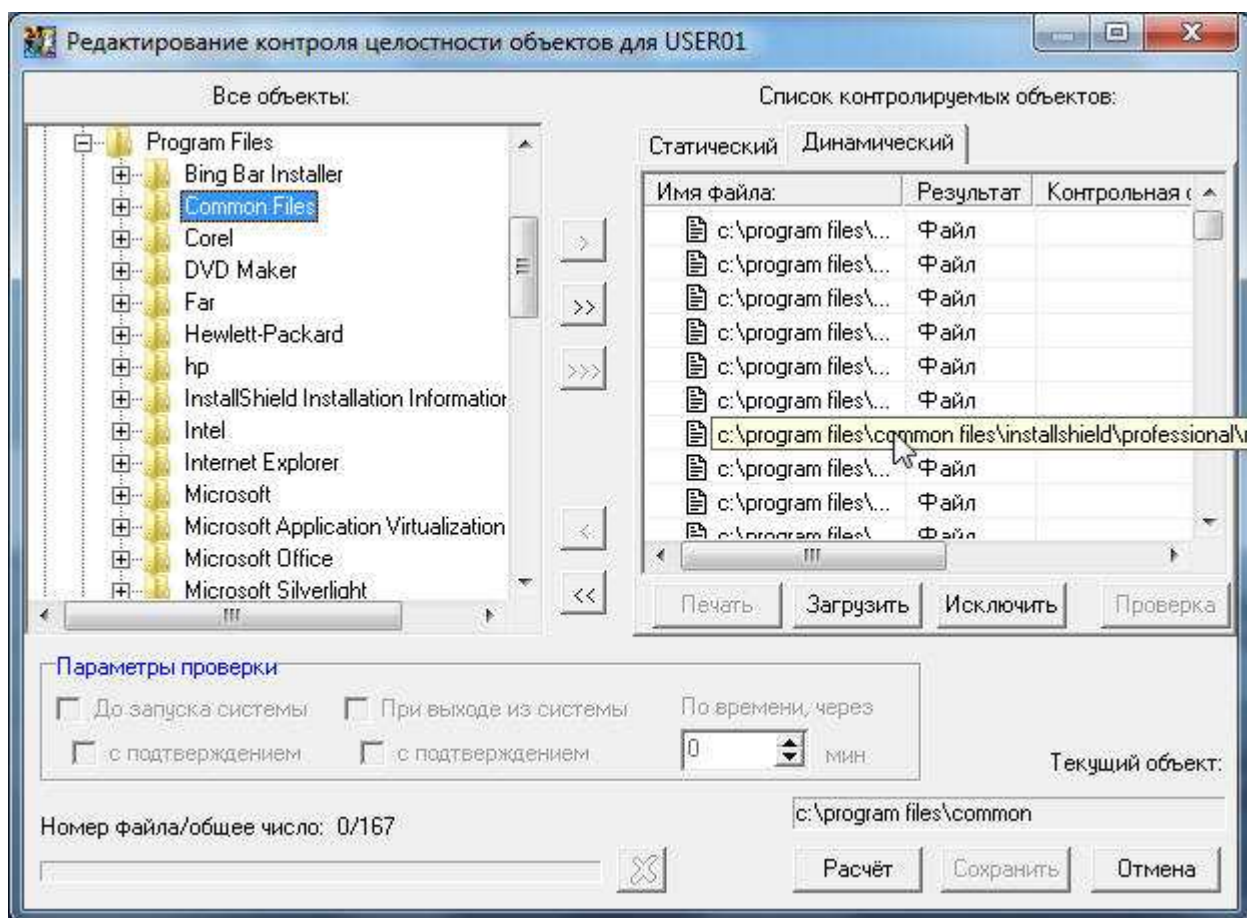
Редактирование контроля целостности объектов для USER01

Все объекты:

Program Files
Bing Bar Installer
Common Files
Corel
DVD Maker
Far
Hewlett-Packard
hp
InstallShield Installation Informatior
Intel
Internet Explorer
Microsoft
Microsoft Application Virtualization
Microsoft Office
Microsoft Silverlight

>
>>
>>>
<
<<

Список контролируемых объектов:

Статический | Динамический

| Имя файла: | Результат | Контрольная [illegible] |
|---|---|---|
| c:\program files\... | Файл | |
| c:\program files\... | Файл | |
| c:\program files\... | Файл | |
| c:\program files\... | Файл | |
| c:\program files\... | Файл | |
| c:\program files\... | Файл | |
| c:\program files\common files\installshield\professional\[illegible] | | |
| c:\program files\... | Файл | |
| c:\program files\... | Файл | |
| c:\program files\... | Файл | |

Печать | Загрузить | Исключить | Проверка

Параметры проверки
До запуска системы
При выходе из системы
По времени, через
с подтверждением
с подтверждением
0 мин

Текущий объект:
c:\program files\common

Номер файла/общее число: 0/167

Расчёт | Сохранить | Отмена